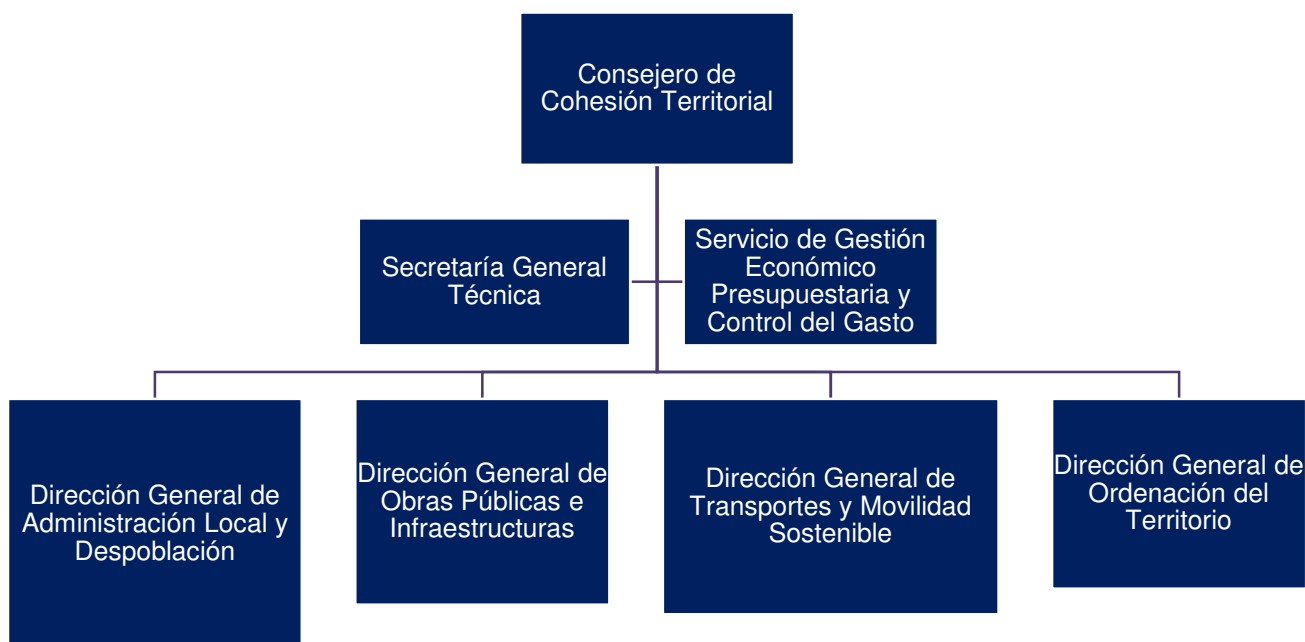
Consejero de Cohesión Territorial

Secretaría General Técnica

Servicio de Gestión Económico Presupuestaria y Control del Gasto

Dirección General de Administración Local y Despoblación

Dirección General de Obras Públicas e Infraestructuras

Dirección General de Transportes y Movilidad Sostenible

Dirección General de Ordenación del Territorio